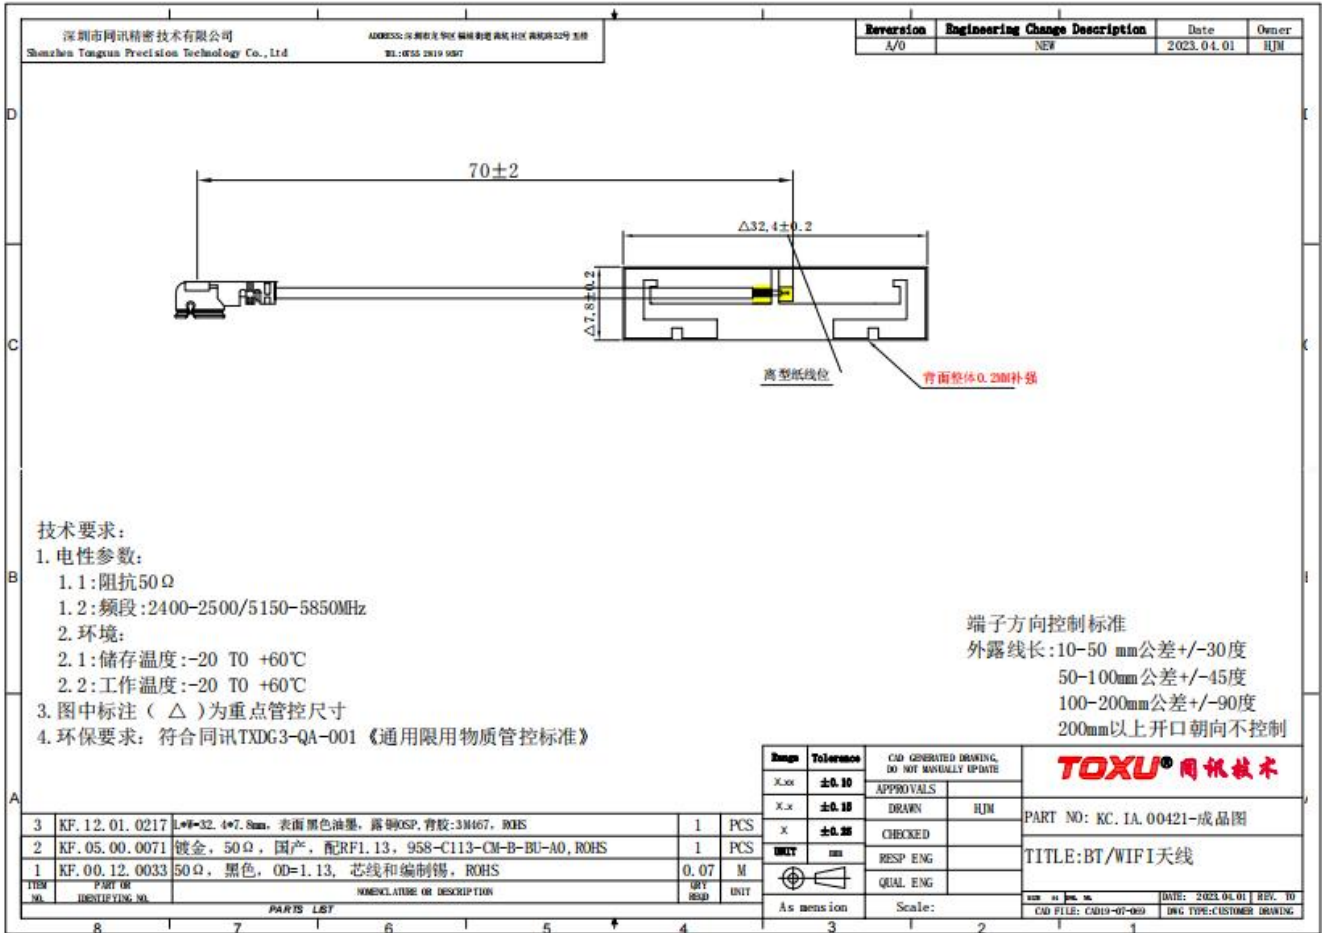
深圳市同讯精密技术有限公司
Shenzhen Tongxun Precision Technology Co.,Ltd
ADDRESS:深圳市光明区 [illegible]
TEL:0755 2819 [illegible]

| Reversion | Engineering Change Description | Date | Owner |
|---|---|---|---|
| A/0 | NEW | 2023.04.01 | HJM |

D
C
B
A

70±2
△32.4±0.2
△7.8±0.2
离型纸线位
背面整体0.2MM补强

技术要求:
1.电性参数:
1.1:阻抗50Ω
1.2:频段:2400-2500/5150-5850MHz
2.环境:
2.1:储存温度:-20 TO +60℃
2.2:工作温度:-20 TO +60℃
3.图中标注（ △ )为重点管控尺寸
4.环保要求: 符合同讯TXDG3-QA-001《通用限用物质管控标准》

端子方向控制标准
外露线长:10-50 mm公差+/-30度
50-100mm公差+/-45度
100-200mm公差+/-90度
200mm以上开口朝向不控制

| 3 | KF.12.01.0217 | L*W=32.4*7.8mm, 表面黑色油墨, 露铜OSP,背胶:3M467, ROHS | 1 | PCS |
|---|---|---|---|---|
| 2 | KF.05.00.0071 | 镀金, 50Ω, 国产, 配RF1.13, 958-C113-CM-B-BU-A0,ROHS | 1 | PCS |
| 1 | KF.00.12.0033 | 50Ω, 黑色, OD=1.13, 芯线和编制锡, ROHS | 0.07 | M |
| ITEM NO. | PART OR IDENTIFYING NO. | NOMENCLATURE OR DESCRIPTION | QTY REQD | UNIT |

PARTS LIST

| Range | Tolerance |
|---|---|
| X.xx | ±0.10 |
| X.x | ±0.15 |
| X | ±0.25 |
| UNIT | mm |

CAD GENERATED DRAWING, DO NOT MANUALLY UPDATE
APPROVALS
DRAWN HJM
CHECKED
RESP ENG
QUAL ENG
As mension
Scale:

TOXU® 同讯技术
PART NO: KC.IA.00421-成品图
TITLE:BT/WIFI天线
DATE: 2023.04.01 REV. T0
CAD FILE: CAD19-07-069 DWG TYPE:CUSTOMER DRAWING

8 7 6 5 4 3 2 1